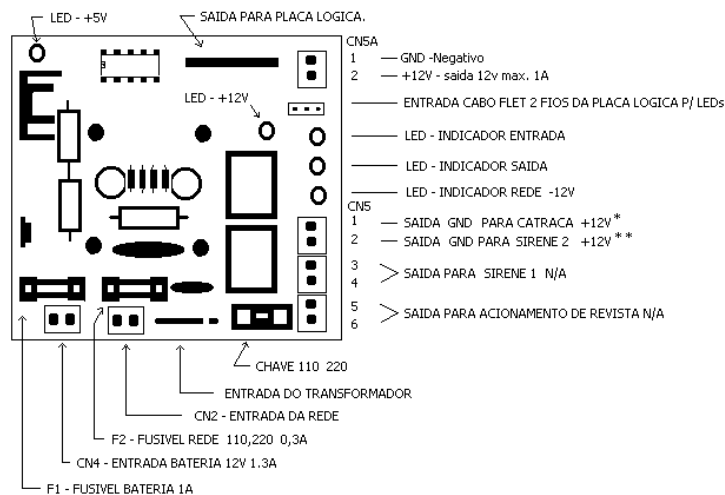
LED - +5V

SAIDA PARA PLACA LOGICA.

CN5A

1 GND -Negativo

2 +12V - saida 12v max. 1A

LED - +12V

ENTRADA CABO FLET 2 FIOS DA PLACA LOGICA P/ LEDs

LED - INDICADOR ENTRADA

LED - INDICADOR SAIDA

LED - INDICADOR REDE -12V

CN5

1 SAIDA GND PARA CATRACA +12V*

2 SAIDA GND PARA SIRENE 2 +12V**

3
4 > SAIDA PARA SIRENE 1 N/A

5
6 > SAIDA PARA ACIONAMENTO DE REVISTA N/A

CHAVE 110 220

ENTRADA DO TRANSFORMADOR

CN2 - ENTRADA DA REDE

F2 - FUSIVEL REDE 110,220 0,3A

CN4 - ENTRADA BATERIA 12V 1.3A

F1 - FUSIVEL BATERIA 1A